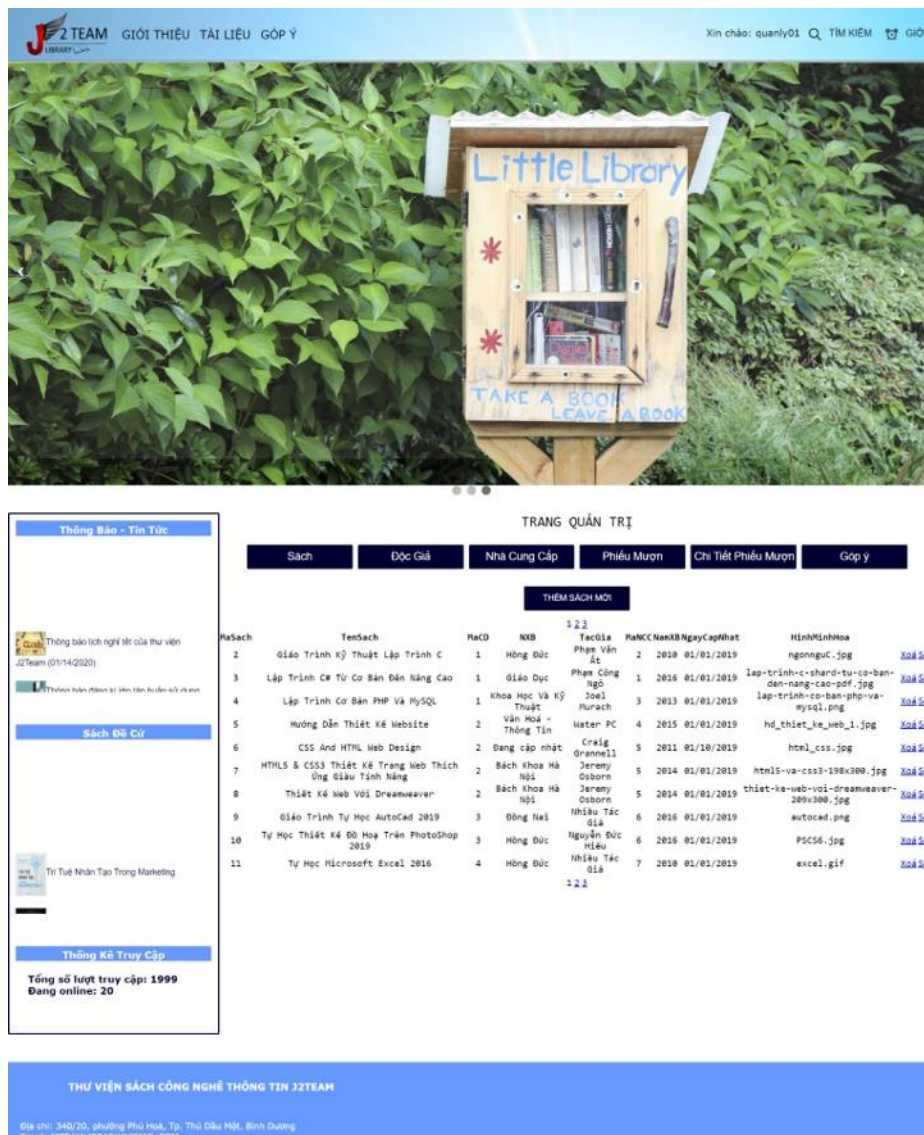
J2TEAM LIBRARY GIỚI THIỆU TÀI LIỆU GÓP Ý

Xin chào: quanly01 TÌM KIẾM GIỎ

Little Library

TAKE A BOOK LEAVE A BOOK

Thông Báo - Tin Tức

Thông báo lịch nghỉ tết của thư viện J2Team (01/14/2020)

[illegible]

Sách Đề Cử

Trí Tuệ Nhân Tạo Trong Marketing

Thống Kê Truy Cập

Tổng số lượt truy cập: 1999
Đang online: 20

TRANG QUẢN TRỊ

Sách | Độc Giả | Nhà Cung Cấp | Phiếu Mượn | Chi Tiết Phiếu Mượn | Góp ý

THÊM SÁCH MỚI

1 2 3

| MaSach | TenSach | MaCD | NXB | TacGia | MaNCC | NamXB | NgayCapNhat | HinhMinhHoa | |
|---|---|---|---|---|---|---|---|---|---|
| 2 | Giáo Trình Kỹ Thuật Lập Trình C | 1 | Hồng Đức | Phạm Văn Ất | 2 | 2010 | 01/01/2019 | ngonnguC.jpg | Xoá S |
| 3 | Lập Trình C# Từ Cơ Bản Đến Nâng Cao | 1 | Giáo Dục | Phạm Công Ngô | 1 | 2016 | 01/01/2019 | lap-trinh-c-shard-tu-co-ban-den-nang-cao-pdf.jpg | Xoá S |
| 4 | Lập Trình Cơ Bản PHP Và MySQL | 1 | Khoa Học Và Kỹ Thuật | Joel Murach | 3 | 2013 | 01/01/2019 | lap-trinh-co-ban-php-va-mysql.png | Xoá S |
| 5 | Hướng Dẫn Thiết Kế Website | 2 | Văn Hoá - Thông Tin | Water PC | 4 | 2015 | 01/01/2019 | hd_thiet_ke_web_1.jpg | Xoá S |
| 6 | CSS And HTML Web Design | 2 | Đang cập nhật | Craig Grannell | 5 | 2011 | 01/10/2019 | html_css.jpg | Xoá S |
| 7 | HTML5 & CSS3 Thiết Kế Trang Web Thích Ứng Giàu Tính Năng | 2 | Bách Khoa Hà Nội | Jeremy Osborn | 5 | 2014 | 01/01/2019 | html5-va-css3-198x300.jpg | Xoá S |
| 8 | Thiết Kế Web Với Dreamweaver | 2 | Bách Khoa Hà Nội | Jeremy Osborn | 5 | 2014 | 01/01/2019 | thiet-ke-web-voi-dreamweaver-209x300.jpg | Xoá S |
| 9 | Giáo Trình Tự Học AutoCad 2019 | 3 | Đồng Nai | Nhiều Tác Giả | 6 | 2016 | 01/01/2019 | autocad.png | Xoá S |
| 10 | Tự Học Thiết Kế Đồ Hoạ Trên PhotoShop 2019 | 3 | Hồng Đức | Nguyễn Đức Hiếu | 6 | 2016 | 01/01/2019 | PSCS6.jpg | Xoá S |
| 11 | Tự Học Microsoft Excel 2016 | 4 | Hồng Đức | Nhiều Tác Giả | 7 | 2018 | 01/01/2019 | excel.gif | Xoá S |

1 2 3

THƯ VIỆN SÁCH CÔNG NGHỆ THÔNG TIN J2TEAM

Địa chỉ: 340/20, phường Phú Hoà, Tp. Thủ Dầu Một, Bình Dương
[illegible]